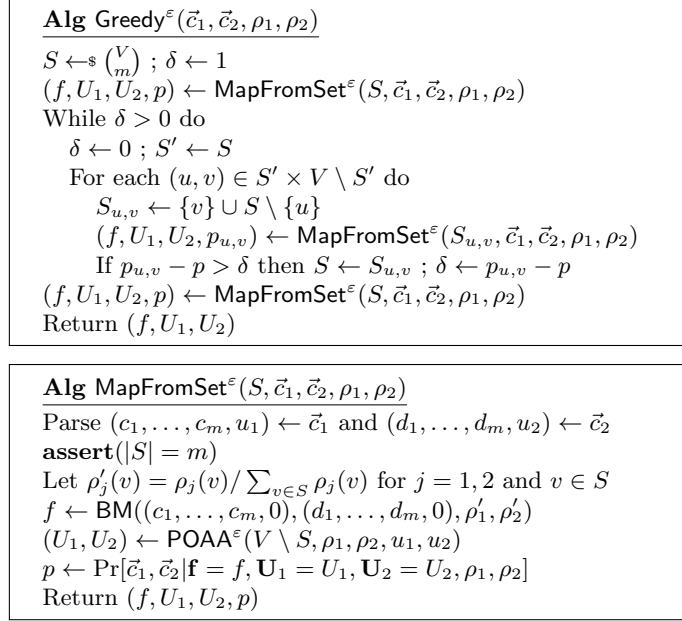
$\textbf{Alg}$ $\mathsf{Greedy}^{\varepsilon}(\vec{c}_1, \vec{c}_2, \rho_1, \rho_2)$
$S \leftarrow\!\!\$ \binom{V}{m}$ ; $\delta \leftarrow 1$
$(f, U_1, U_2, p) \leftarrow \mathsf{MapFromSet}^{\varepsilon}(S, \vec{c}_1, \vec{c}_2, \rho_1, \rho_2)$
While $\delta > 0$ do
$\delta \leftarrow 0$ ; $S' \leftarrow S$
For each $(u, v) \in S' \times V \setminus S'$ do
$S_{u,v} \leftarrow \{v\} \cup S \setminus \{u\}$
$(f, U_1, U_2, p_{u,v}) \leftarrow \mathsf{MapFromSet}^{\varepsilon}(S_{u,v}, \vec{c}_1, \vec{c}_2, \rho_1, \rho_2)$
If $p_{u,v} - p > \delta$ then $S \leftarrow S_{u,v}$ ; $\delta \leftarrow p_{u,v} - p$
$(f, U_1, U_2, p) \leftarrow \mathsf{MapFromSet}^{\varepsilon}(S, \vec{c}_1, \vec{c}_2, \rho_1, \rho_2)$
Return $(f, U_1, U_2)$

$\textbf{Alg}$ $\mathsf{MapFromSet}^{\varepsilon}(S, \vec{c}_1, \vec{c}_2, \rho_1, \rho_2)$
Parse $(c_1, \ldots, c_m, u_1) \leftarrow \vec{c}_1$ and $(d_1, \ldots, d_m, u_2) \leftarrow \vec{c}_2$
$\textbf{assert}(|S| = m)$
Let $\rho'_j(v) = \rho_j(v) / \sum_{v \in S} \rho_j(v)$ for $j = 1, 2$ and $v \in S$
$f \leftarrow \mathsf{BM}((c_1, \ldots, c_m, 0), (d_1, \ldots, d_m, 0), \rho'_1, \rho'_2)$
$(U_1, U_2) \leftarrow \mathsf{POAA}^{\varepsilon}(V \setminus S, \rho_1, \rho_2, u_1, u_2)$
$p \leftarrow \Pr[\vec{c}_1, \vec{c}_2 | \mathbf{f} = f, \mathbf{U}_1 = U_1, \mathbf{U}_2 = U_2, \rho_1, \rho_2]$
Return $(f, U_1, U_2, p)$